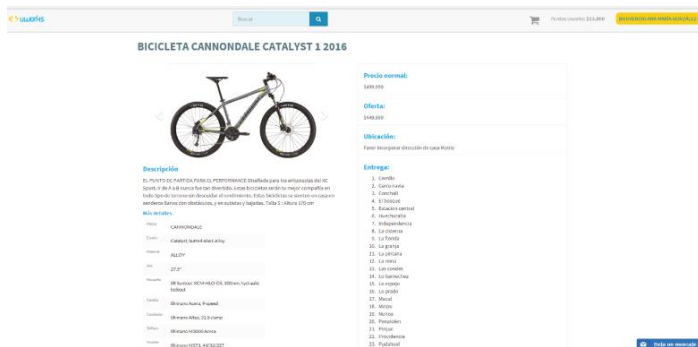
uworks

Buscar

Puntos Uworks $10.000

BICICLETA CANNONDALE CATALYST 1 2016

Descripción

EL PUNTO DE PARTIDA PARA EL PERFORMANCE Diseñada para los entusiastas del XC Sport, ir de A a B nunca fue tan divertido. Estas bicicletas serán tu mejor compañía en todo tipo de terreno sin descuidar el rendimiento. Estas bicicletas se sienten en casa en senderos llanos con obstáculos, y en subidas y bajadas. Talla S : Altura 170 cm

Más detalles

| Marca | CANNONDALE |
|---|---|
| Cuadro | Catalyst, butted alum alloy |
| Material | ALLOY |
| Aro | 27.5" |
| Horquilla | SR Suntour XCM-HLO-DS 100 mm, hydraulic lockout |
| Cambio | Shimano Acera, 9-speed |
| Cambiador | Shimano Altus, 21.9 clamp |
| Bielas | Shimano M3000 Acera |
| Cassette | Shimano HG31, 11-32 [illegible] |

Precio normal:
$699.990

Oferta:
$549.990

Ubicación:
Favor incorporar dirección de casa Puerto

Entrega:
1. Cerrillo
2. Cerro navia
3. Conchalí
4. El bosque
5. Estación central
6. Huechuraba
7. Independencia
8. La cisterna
9. La florida
10. La granja
11. La pintana
12. La reina
13. Las condes
14. Lo barnechea
15. Lo espejo
16. Lo prado
17. Macul
18. Maipú
19. Ñuñoa
20. Peñalolén
21. Pirque
22. Providencia
23. Pudahuel

Deja un mensaje